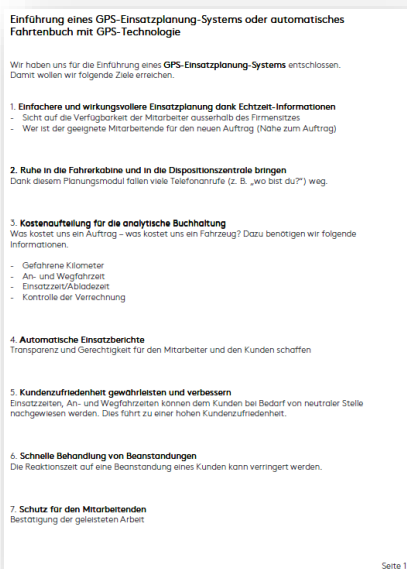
Einführung eines GPS-Einsatzplanung-Systems oder automatisches Fahrtenbuch mit GPS-Technologie

Wir haben uns für die Einführung eines GPS-Einsatzplanung-Systems entschlossen. Damit wollen wir folgende Ziele erreichen.

1. Einfachere und wirkungsvollere Einsatzplanung dank Echtzeit-Informationen
- Sicht auf die Verfügbarkeit der Mitarbeiter ausserhalb des Firmensitzes
- Wer ist der geeignete Mitarbeitende für den neuen Auftrag (Nähe zum Auftrag)

2. Ruhe in die Fahrerkabine und in die Dispositionszentrale bringen
Dank diesem Planungsmodul fallen viele Telefonanrufe (z. B. „wo bist du?") weg.

3. Kostenaufteilung für die analytische Buchhaltung
Was kostet uns ein Auftrag – was kostet uns ein Fahrzeug? Dazu benötigen wir folgende Informationen.

- Gefahrene Kilometer
- An- und Wegfahrzeit
- Einsatzzeit/Abladezeit
- Kontrolle der Verrechnung

4. Automatische Einsatzberichte
Transparenz und Gerechtigkeit für den Mitarbeiter und den Kunden schaffen

5. Kundenzufriedenheit gewährleisten und verbessern
Einsatzzeiten, An- und Wegfahrzeiten können dem Kunden bei Bedarf von neutraler Stelle nachgewiesen werden. Dies führt zu einer hohen Kundenzufriedenheit.

6. Schnelle Behandlung von Beanstandungen
Die Reaktionszeit auf eine Beanstandung eines Kunden kann verringert werden.

7. Schutz für den Mitarbeitenden
Bestätigung der geleisteten Arbeit

Seite 1